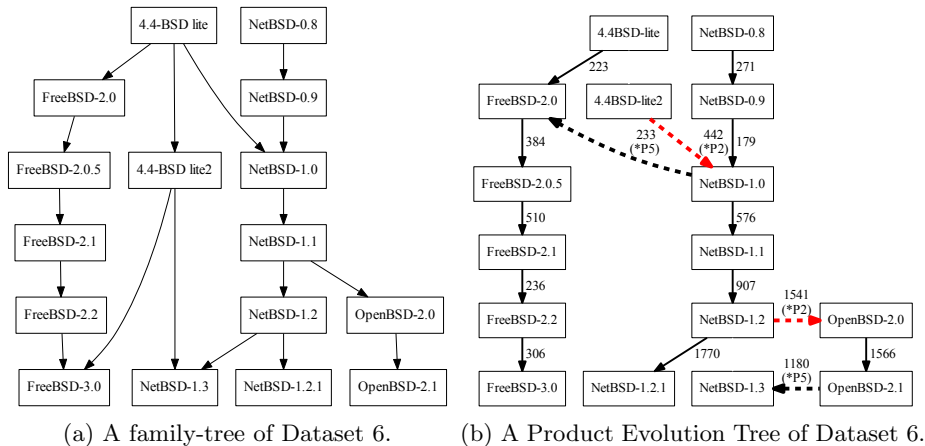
4.4-BSD lite

NetBSD-0.8

FreeBSD-2.0

NetBSD-0.9

FreeBSD-2.0.5

4.4-BSD lite2

NetBSD-1.0

FreeBSD-2.1

NetBSD-1.1

FreeBSD-2.2

NetBSD-1.2

OpenBSD-2.0

FreeBSD-3.0

NetBSD-1.3

NetBSD-1.2.1

OpenBSD-2.1

(a) A family-tree of Dataset 6.

4.4BSD-lite

NetBSD-0.8

223

271

FreeBSD-2.0

4.4BSD-lite2

NetBSD-0.9

384

233 (*P5)

442 (*P2)

179

FreeBSD-2.0.5

NetBSD-1.0

510

576

FreeBSD-2.1

NetBSD-1.1

236

907

1541 (*P2)

FreeBSD-2.2

NetBSD-1.2

OpenBSD-2.0

306

1770

1566

1180 (*P5)

FreeBSD-3.0

NetBSD-1.2.1

NetBSD-1.3

OpenBSD-2.1

(b) A Product Evolution Tree of Dataset 6.